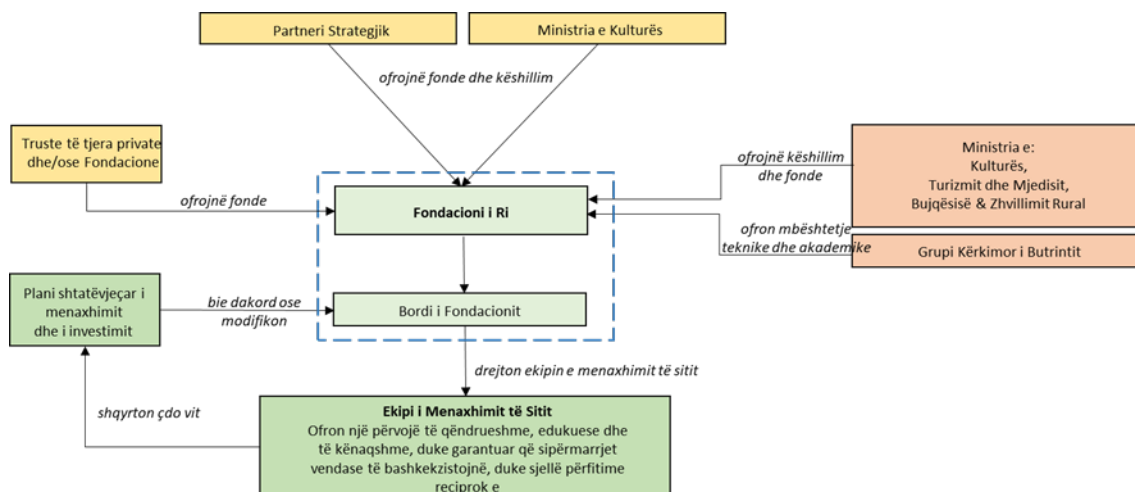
Partneri Strategjik

Ministria e Kulturës

ofrojnë fonde dhe këshillim

Truste të tjera private dhe/ose Fondacione

ofrojnë fonde

Fondacioni i Ri

ofrojnë këshillim dhe fonde

Ministria e:
Kulturës,
Turizmit dhe Mjedisit,
Bujqësisë & Zhvillimit Rural

ofron mbështetje teknike dhe akademike

Grupi Kërkimor i Butrintit

Plani shtatëvjeçar i menaxhimit dhe i investimit

bie dakord ose modifikon

Bordi i Fondacionit

drejton ekipin e menaxhimit të sitit

shqyrton çdo vit

Ekipi i Menaxhimit të Sitit
Ofron një përvojë të qëndrueshme, edukuese dhe të kënaqshme, duke garantuar që sipërmarrjet vendase të bashkekzistojnë, duke sjellë përfitime reciprok e